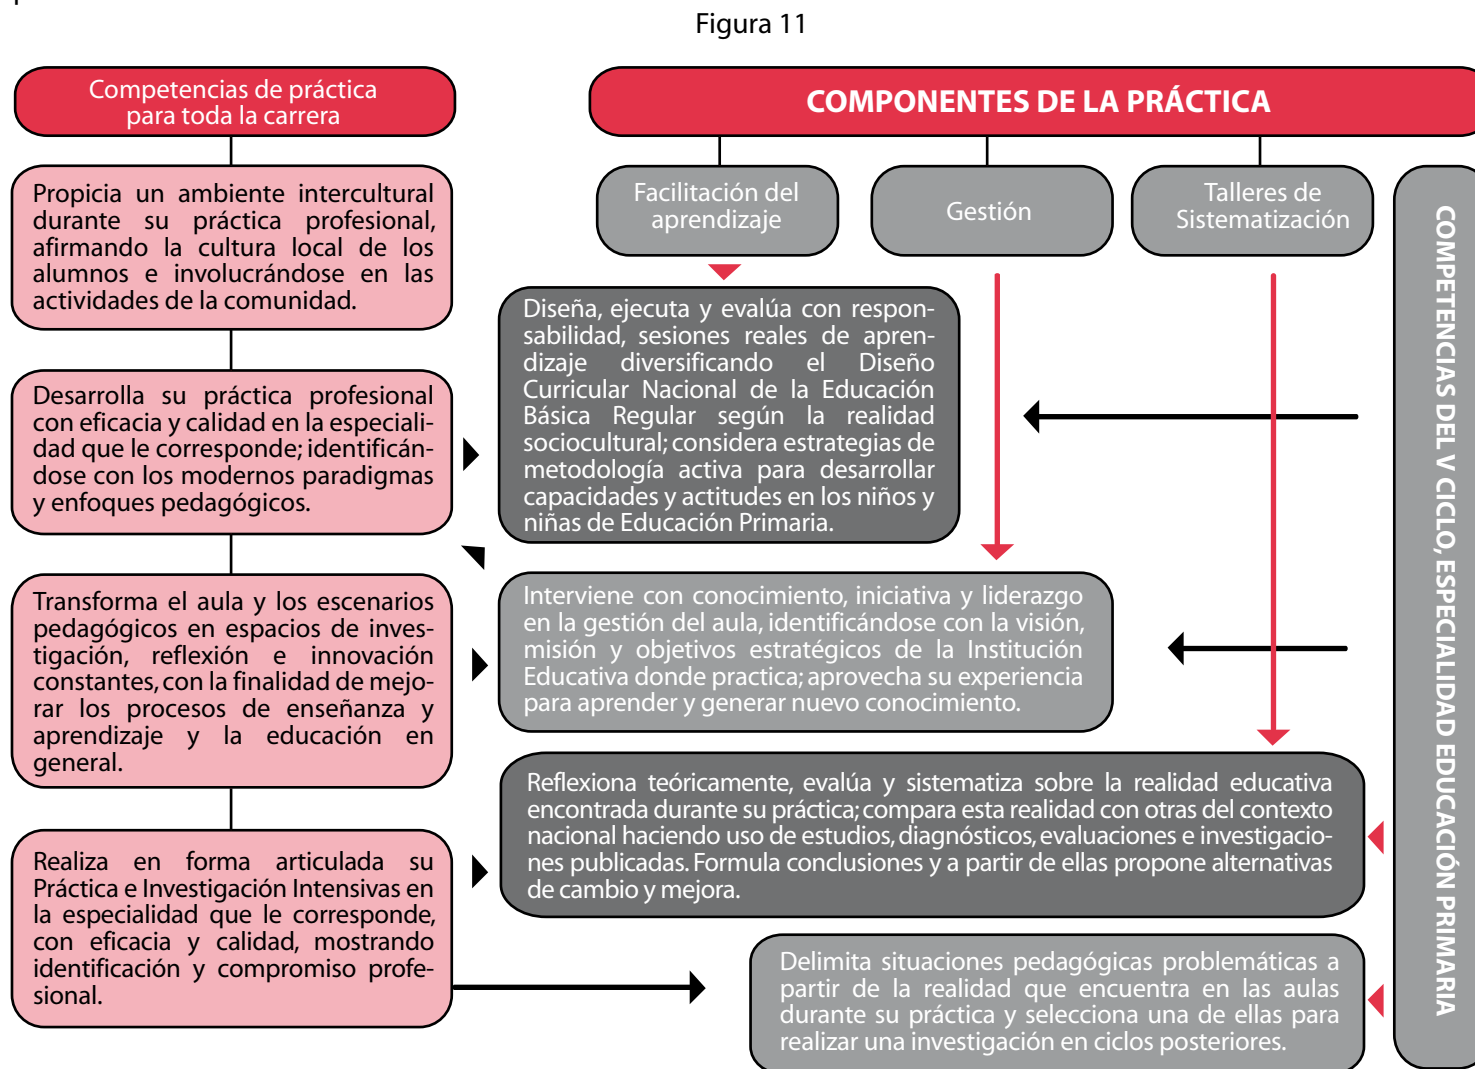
Figura 11

Competencias de práctica para toda la carrera

Propicia un ambiente intercultural durante su práctica profesional, afirmando la cultura local de los alumnos e involucrándose en las actividades de la comunidad.

Desarrolla su práctica profesional con eficacia y calidad en la especialidad que le corresponde; identificándose con los modernos paradigmas y enfoques pedagógicos.

Transforma el aula y los escenarios pedagógicos en espacios de investigación, reflexión e innovación constantes, con la finalidad de mejorar los procesos de enseñanza y aprendizaje y la educación en general.

Realiza en forma articulada su Práctica e Investigación Intensivas en la especialidad que le corresponde, con eficacia y calidad, mostrando identificación y compromiso profesional.

COMPONENTES DE LA PRÁCTICA

Facilitación del aprendizaje

Gestión

Talleres de Sistematización

Diseña, ejecuta y evalúa con responsabilidad, sesiones reales de aprendizaje diversificando el Diseño Curricular Nacional de la Educación Básica Regular según la realidad sociocultural; considera estrategias de metodología activa para desarrollar capacidades y actitudes en los niños y niñas de Educación Primaria.

Interviene con conocimiento, iniciativa y liderazgo en la gestión del aula, identificándose con la visión, misión y objetivos estratégicos de la Institución Educativa donde practica; aprovecha su experiencia para aprender y generar nuevo conocimiento.

Reflexiona teóricamente, evalúa y sistematiza sobre la realidad educativa encontrada durante su práctica; compara esta realidad con otras del contexto nacional haciendo uso de estudios, diagnósticos, evaluaciones e investigaciones publicadas. Formula conclusiones y a partir de ellas propone alternativas de cambio y mejora.

Delimita situaciones pedagógicas problemáticas a partir de la realidad que encuentra en las aulas durante su práctica y selecciona una de ellas para realizar una investigación en ciclos posteriores.

COMPETENCIAS DEL V CICLO, ESPECIALIDAD EDUCACIÓN PRIMARIA